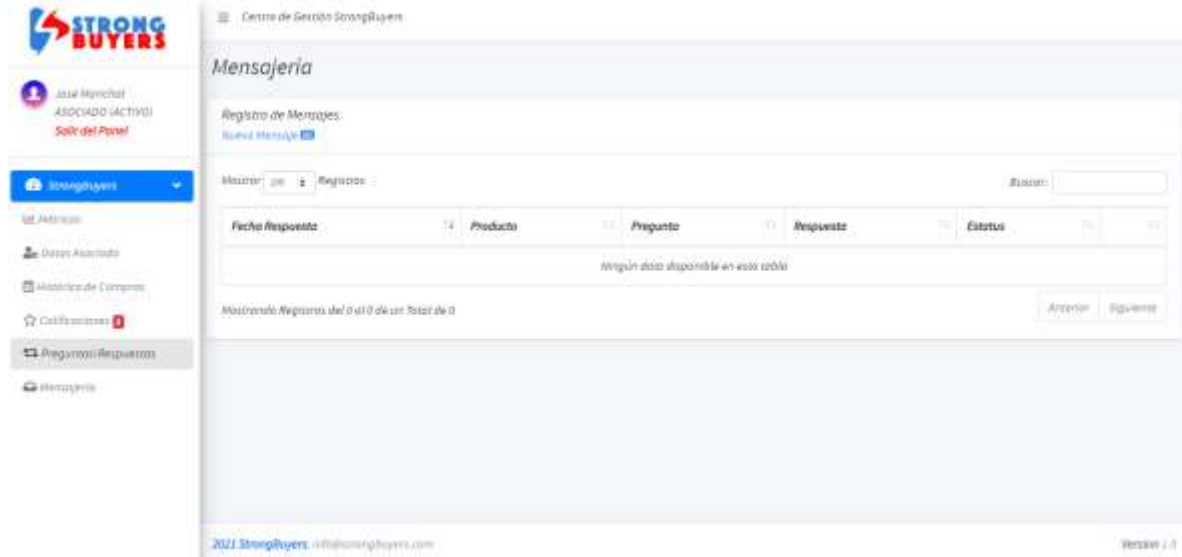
STRONG BUYERS

José Marichal
ASOCIADO (ACTIVO)
Salir del Panel

StrongBuyers

Métricas

Datos Asociado

Histórico de Compras

Calificaciones 2

Preguntas/Respuestas

Mensajería

Centro de Gestión StrongBuyers

Mensajería

Registro de Mensajes.
Nuevo Mensaje

Mostrar 10 Registros

Buscar:

| Fecha Respuesta | Producto | Pregunta | Respuesta | Estatus | |
|---|---|---|---|---|---|
| Ningún dato disponible en esta tabla | | | | | |

Mostrando Registros del 0 al 0 de un Total de 0

Anterior Siguiente

2021 StrongBuyers. info@strongbuyers.com

Version 1.0